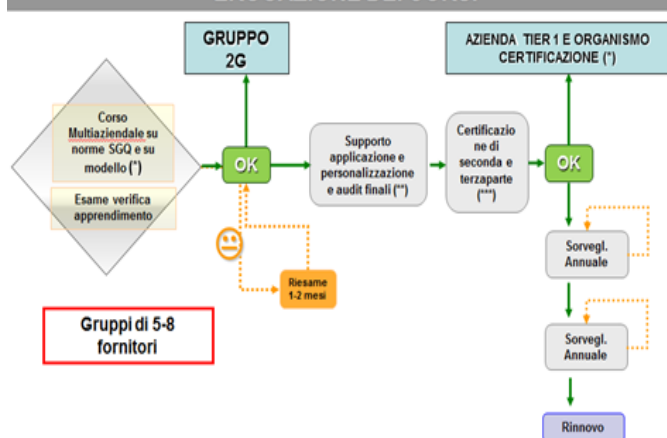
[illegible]

GRUPPO 2G

AZIENDA TIER 1 E ORGANISMO CERTIFICAZIONE (°)

Corso Multiaziendale su norme SGQ e su modello (°)

Esame verifica apprendimento

OK

Supporto applicazione e personalizzazione e audit finali (°°)

Certificazione di seconda e terzaparte (°°°)

OK

Riesame 1-2 mesi

Sorvegl. Annuale

Gruppi di 5-8 fornitori

Sorvegl. Annuale

Rinnovo